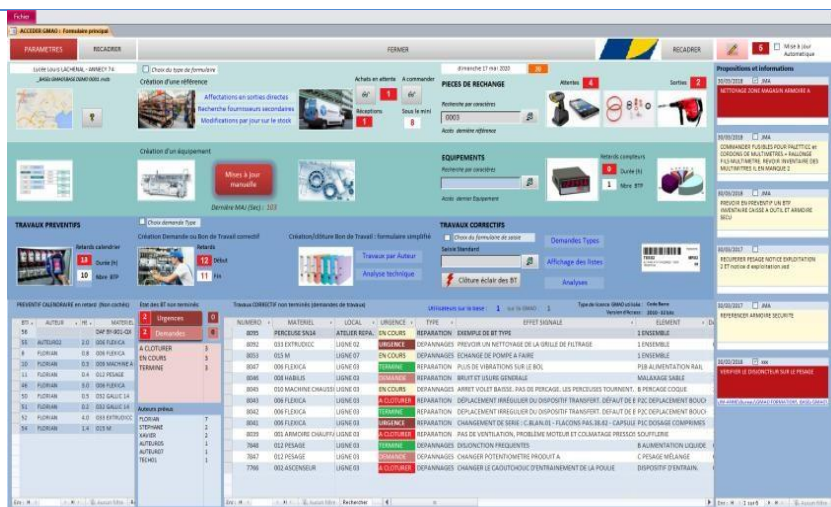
Fichier

ACCEDER GMAO : Formulaire principal

PARAMETRES RECHARGER

Choix du type de formulaire

FERMER

dimanche 17 mai 2020

RECHARGER

5 Mise à jour Automatique

Lycée Louis LACHENAL - ANNECY 74
_BASE GMAO BASE DEMO 0001.mdb

Création d'une référence

Affectations en sorties directes
Recherche fournisseurs secondaires
Modifications par jour sur le stock

Achats en attente A commander
1
Réceptions Sous le mini
1 8

PIECES DE RECHANGE

Recherche par caractères
0003
Accès dernière référence

Attentes 4

Sorties 2

Propositions et informations

30/09/2018 JMA
NETTOYAGE ZONE MAGASIN ARMOIRE A

30/09/2018 JMA
COMMANDER FUSIBLES POUR PALETTISE et CORDONS DE MULTIMETRES + RALLONGE FILS MULTIMETRE. REVOIR INVENTAIRE DES MULTIMETRES IL EN MANQUE 2

30/09/2018 JMA
PREVOIR UN PREVENTIF UN BTP INVENTAIRE CAISSE A OUTIL ET ARMOIRE SECU

30/09/2017 JMA
RECUPERER PESAGE NOTICE EXPLOITATION 2 ET notice d'exploitation std

30/09/2017 JMA
REFERENCER ARMOIRE SECURITE

30/09/2018 xxx
VERIFIER LE DISJONCTEUR SUR LE PESAGE

Création d'un équipement

Mises à jour manuelle

Dernière MAJ (Sec) : 103

EQUIPEMENTS

Recherche par caractères

Accès dernier Equipement

Relevés de compteurs
0 Durée (h)
1 Mbre BTP

TRAVAUX PREVENTIFS

Retards calendrier
13 Durée (h)
10 Mbre BTP

Choix demande Type

Création Demande ou Bon de Travail correctif

Retards
12 Début
11 Fin

Création/clôture Bon de Travail : formulaire simplifié

Travaux par Auteur
Analyse technique

TRAVAUX CORRECTIFS

Choix du formulaire de saisie
Saisie Standard

Clôture éclair des BT

Demandes Types
Affichage des listes
Analyses

PREVENTIF CALENDRAIRE en retard (Bon cochés)

| BT | AUTEUR | H | MATERIEL |
|---|---|---|---|
| 58 | | | OAF BY-801-02 |
| 55 | AUTEUR2 | 2.0 | 006 FLEXICA |
| 58 | FLORIAN | 0.8 | 006 FLEXICA |
| 20 | FLORIAN | 0.3 | 006 MACHINE A |
| 45 | FLORIAN | 0.4 | 012 PESAGE |
| 46 | FLORIAN | 5.0 | 006 FLEXICA |
| 50 | FLORIAN | 0.5 | 032 GALLIC 14 |
| 51 | FLORIAN | 0.2 | 032 GALLIC 14 |
| 52 | FLORIAN | 4.0 | 033 EXTRUDEC |
| 54 | FLORIAN | 1.4 | 015 M |

Etat des BT non terminés

2 Urgences 0
2 Demandes 1

A CLOTURER 3
EN COURS 3
TERMINE 3

Auteurs préous
FLORIAN 7
STEPHANE 2
XAVIER 2
AUTEUR3 1
AUTEUR7 1
TECH01 1

Travaux CORRECTIF non terminés (demandes de travaux)

Utilisateurs sur la base : 1 sur la GMAO : 1

Type de licence GMAO utilisée : Code Barre
Version d'Access : 2016 - 64 bits

| NUMERO | MATERIEL | LOCAL | URGENCE | TYPE | EFFET SIGNALE | ELEMENT |
|---|---|---|---|---|---|---|
| 8095 | PERCEUSE 5N34 | ATELIER REPA | EN COURS | REPARATION | EXEMPLE DE BT TYPE | 1 ENSEMBLE |
| 8092 | 033 EXTRUDEC | LIGNE 02 | URGENCE | DEPANNAGES | PREVOIR UN NETTOYAGE DE LA GRILLE DE FILTRAGE | 1 ENSEMBLE |
| 8053 | 015 M | LIGNE 07 | EN COURS | DEPANNAGES | ECHANGE DE POMPE A FAIRE | 1 ENSEMBLE |
| 8047 | 006 FLEXICA | LIGNE 03 | TERMINE | REPARATION | PLUS DE VIBRATIONS SUR LE BOL | P1B ALIMENTATION RAIL |
| 8046 | 008 HABILIS | LIGNE 03 | DEMANDE | REPARATION | BRUIT ET USURE GENERALE | MALAXAGE SABLE |
| 8045 | 010 MACHINE CHAUSSI | LIGNE 03 | EN COURS | DEPANNAGES | ARRET VOLET BAISSE. PAS DE PERCAGE. LES PERCEUSES TOURNENT. | B PERCAGE COQUE |
| 8043 | 006 FLEXICA | LIGNE 03 | A CLOTURER | REPARATION | DEPLACEMENT IRREGULIER DU DISPOSITIF TRANSFERT. DEFAUT DE F | P2C DEPLACEMENT BOUC |
| 8042 | 006 FLEXICA | LIGNE 03 | EN COURS | REPARATION | DEPLACEMENT IRREGULIER DU DISPOSITIF TRANSFERT. DEFAUT DE F | P2C DEPLACEMENT BOUC |
| 8041 | 006 FLEXICA | LIGNE 03 | TERMINE | DEPANNAGES | CHANGEMENT DE SERIE : C.BLAN.01 - FLACONS PAS.38.62 - CAPSULI | P2C DOSAGE COMPRIMES |
| 8039 | 001 ARMOIRE CHAUFFA | LIGNE 03 | A CLOTURER | REPARATION | PAS DE VENTILATION, PROBLEME MOTEUR ET COLMATAGE PRESSOS | SOUFFLERIE |
| 7848 | 012 PESAGE | LIGNE 03 | TERMINE | DEPANNAGES | DISJONCTION FREQUENTES | B ALIMENTATION LIQUIDE |
| 7847 | 012 PESAGE | LIGNE 03 | DEMANDE | DEPANNAGES | CHANGER POTENTIOMETRE PRODUIT A | C-PESAGE MELANGE |
| 7786 | 002 ASCENSEUR | LIGNE 03 | A CLOTURER | DEPANNAGES | CHANGER LE CAOUTCHOUC D'ENTRAINEMENT DE LA POULIE | DISPOSITIF D'ENTRAIN |

Enr : 1 sur 9 Aucun filtre Rechercher